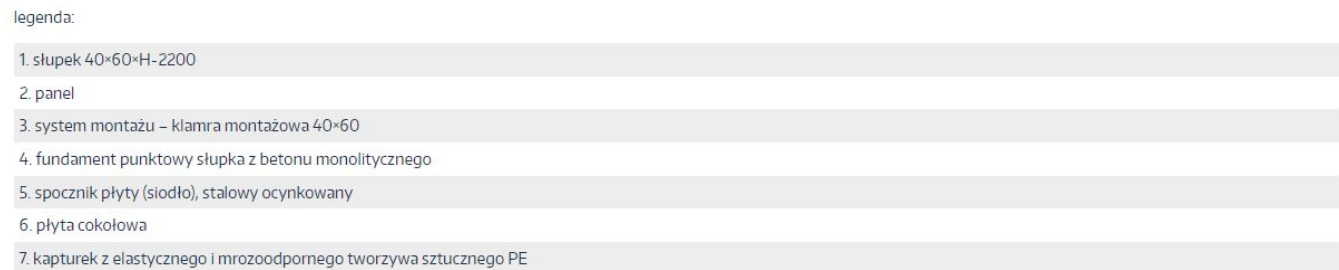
legenda:

1. słupek 40×60×H-2200

2. panel

3. system montażu – klamra montażowa 40×60

4. fundament punktowy słupka z betonu monolitycznego

5. spocznik płyty (siodło), stalowy ocynkowany

6. płyta cokołowa

7. kapturek z elastycznego i mrozoodpornego tworzywa sztucznego PE